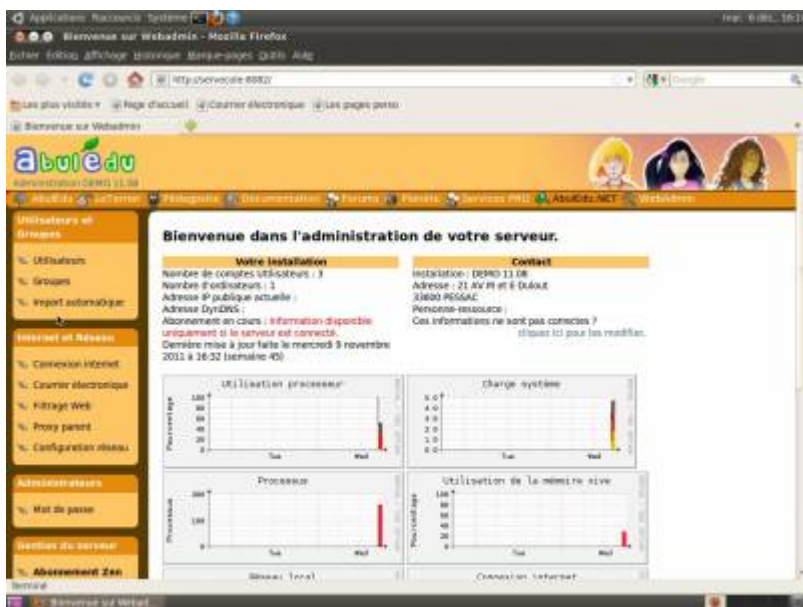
Applications Raccourcis Système
mar. 6 déc., 16:1
Bienvenue sur Webadmin - Mozilla Firefox
Fichier Édition Affichage Historique Marque-pages Outils Aide
http://servecole:8082/
Google
Les plus visités Page d'accueil Courrier électronique Les pages perso
Bienvenue sur Webadmin
abuledu
Administration DEMO 11.08
AbulEdu LeTerrier Pédagogie Documentation Forums Planète Services PRO AbulEdu.NET Webadmin
Utilisateurs et Groupes
Utilisateurs
Groupes
Import automatique
Internet et Réseau
Connexion internet
Courrier électronique
Filtrage Web
Proxy parent
Configuration réseau
Administrateurs
Mot de passe
Gestion du serveur
Abonnement Zen
Bienvenue dans l'administration de votre serveur.
Votre installation
Nombre de comptes Utilisateurs : 3
Nombre d'ordinateurs : 1
Adresse IP publique actuelle :
Adresse DynDNS :
Abonnement en cours : Information disponible uniquement si le serveur est connecté.
Dernière mise à jour faite le mercredi 9 novembre 2011 à 16:52 (semaine 45)
Contact
Installation : DEMO 11.08
Adresse : 21 AV M et E Dulout
33600 PESSAC
Personne-ressource :
Ces informations ne sont pas correctes ?
cliquez ici pour les modifier.
Utilisation processeur
Pourcentage
Tue
Wed
Charge système
Tue
Wed
Processus
Processus
Tue
Wed
Utilisation de la mémoire vive
Pourcentage
Tue
Wed
Réseau local
Connexion internet
Terminé
Bienvenue sur Webad